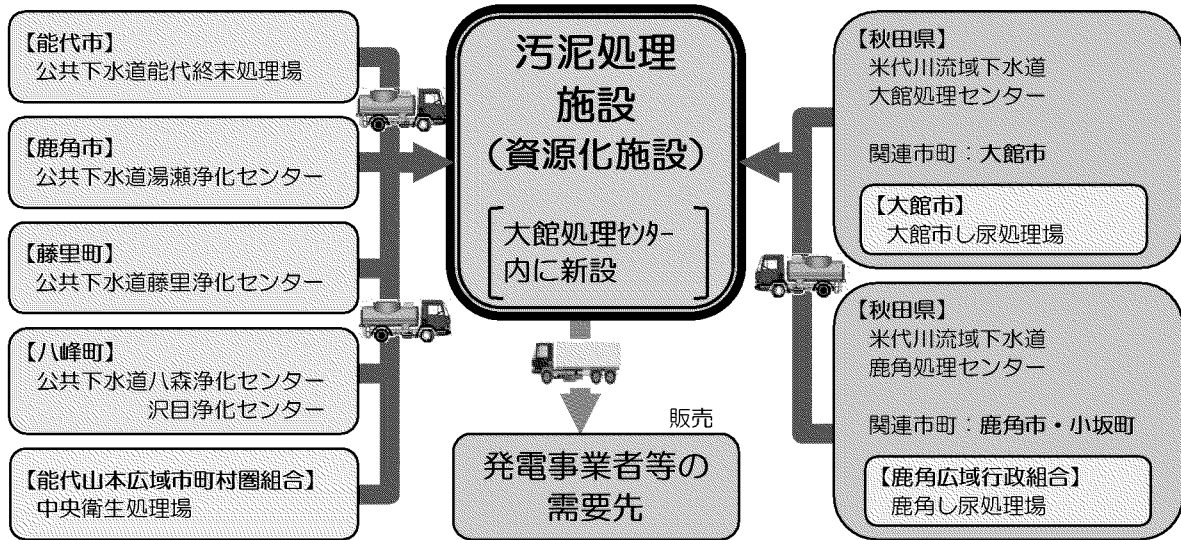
【能代市】
公共下水道能代終末処理場

【鹿角市】
公共下水道湯瀬浄化センター

【藤里町】
公共下水道藤里浄化センター

【八峰町】
公共下水道八森浄化センター
沢目浄化センター

【能代山本広域市町村圏組合】
中央衛生処理場

汚泥処理施設
（資源化施設）

大館処理センター内に新設

販売

発電事業者等の需要先

【秋田県】
米代川流域下水道
大館処理センター

関連市町：大館市

【大館市】
大館市し尿処理場

【秋田県】
米代川流域下水道
鹿角処理センター

関連市町：鹿角市・小坂町

【鹿角広域行政組合】
鹿角し尿処理場